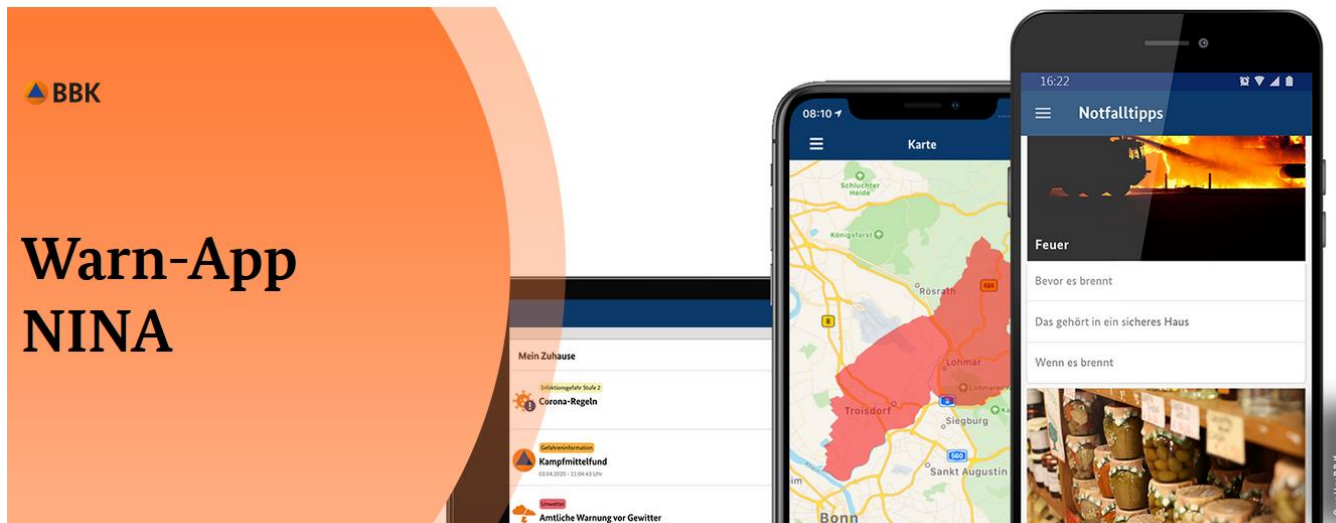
BBK

Warn-App NINA

Mein Zuhause

Infektionsgefahr Stufe 2
Corona-Regeln

Gefahreninformation
Kampfmittelfund
03.04.2020 - 11:04:43 Uhr

Unwetter
Amtliche Warnung vor Gewitter

08:10

Karte

Schluchter Heide

Königsforst

Rösrath

Lohmar

Troisdorf

Siegburg

Sankt Augustin

Bonn

16:22

Notfalltipps

Feuer

Bevor es brennt

Das gehört in ein sicheres Haus

Wenn es brennt